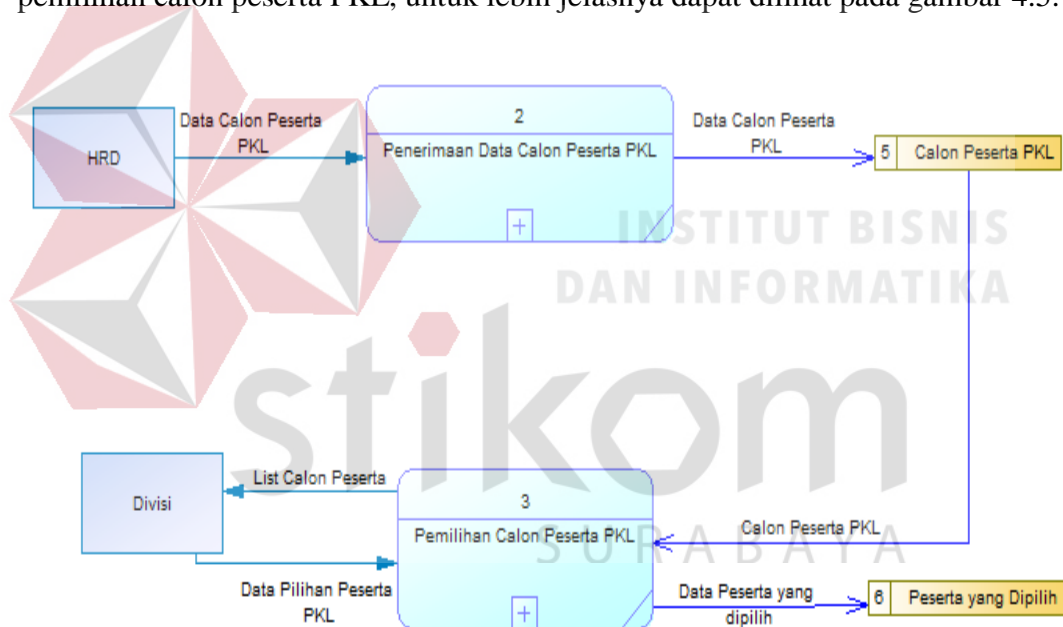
pemilihan calon peserta PKL, untuk lebih jelasnya dapat dilihat pada gambar 4.5.

HRD

Data Calon Peserta PKL

2

Penerimaan Data Calon Peserta PKL

+

Data Calon Peserta PKL

5 Calon Peserta PKL

INSTITUT BISNIS DAN INFORMATIKA

stikom

Divisi

List Calon Peserta

3

Pemilihan Calon Peserta PKL

+

Calon Peserta PKL

SURABAYA

Data Pilihan Peserta PKL

Data Peserta yang dipilih

6 Peserta yang Dipilih